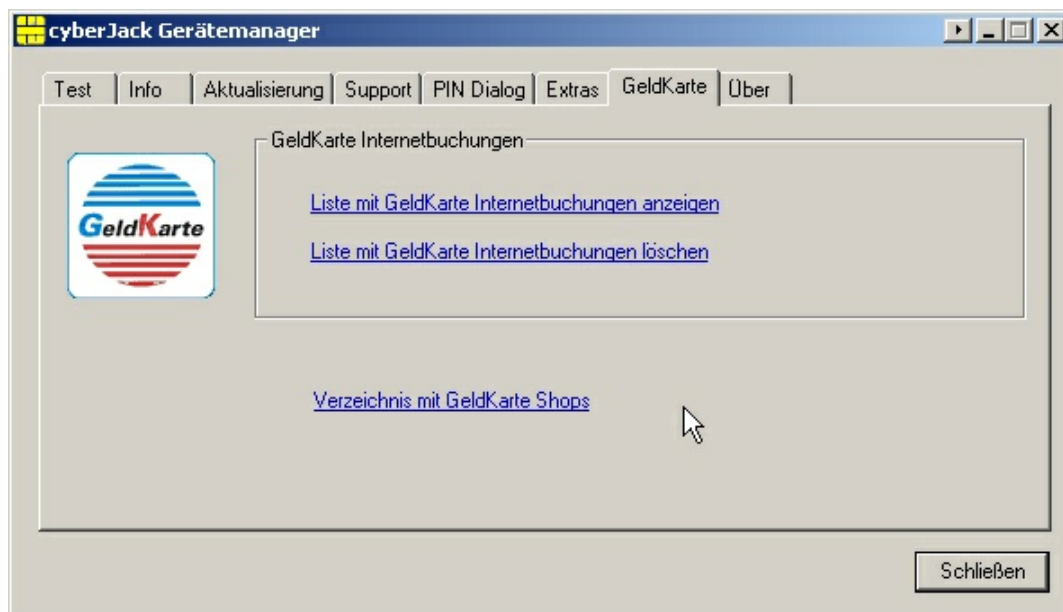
cyberJack Gerätemanager

Test | Info | Aktualisierung | Support | PIN Dialog | Extras | GeldKarte | Über

GeldKarte

GeldKarte Internetbuchungen

Liste mit GeldKarte Internetbuchungen anzeigen

Liste mit GeldKarte Internetbuchungen löschen

Verzeichnis mit GeldKarte Shops

Schließen